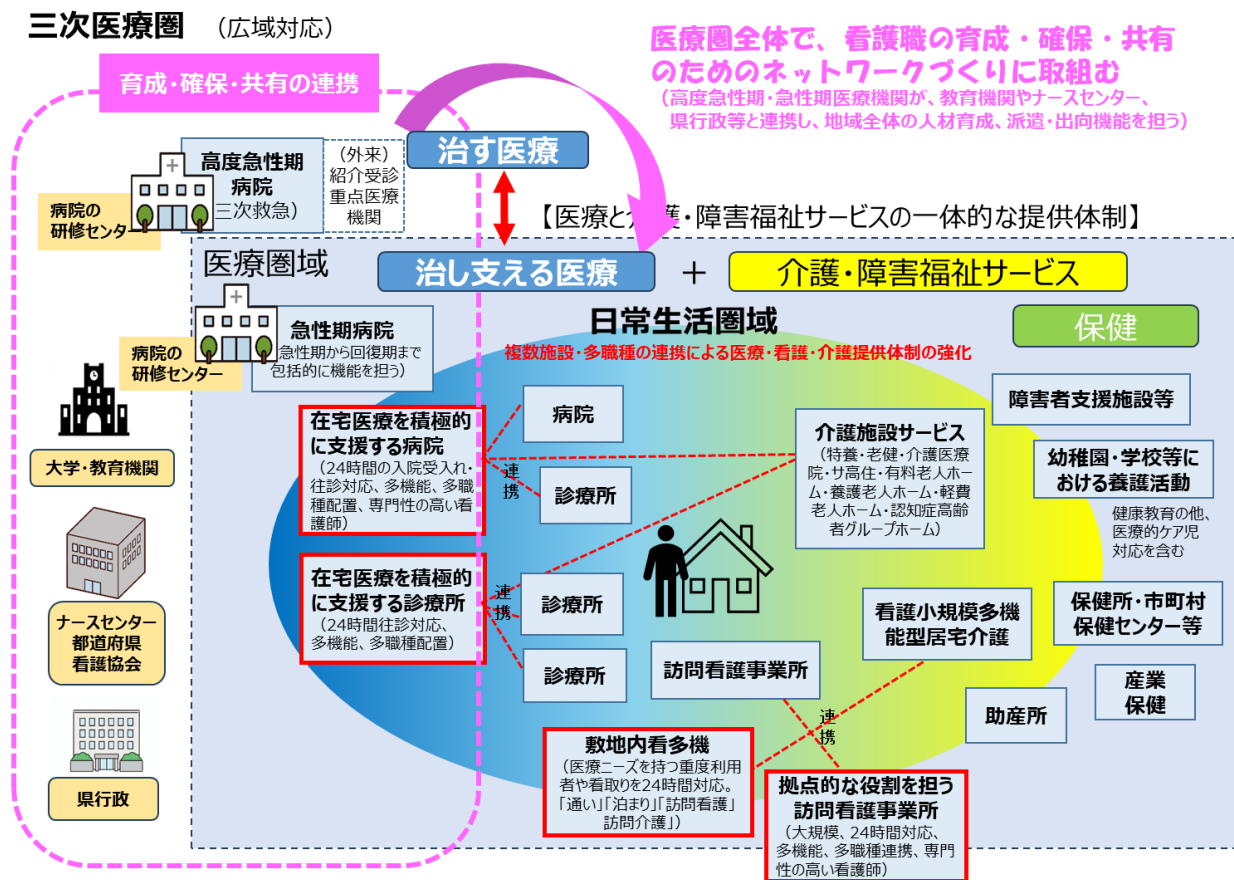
三次医療圏　（広域対応）

育成・確保・共有の連携

医療圏全体で、看護職の育成・確保・共有のためのネットワークづくりに取組む
（高度急性期・急性期医療機関が、教育機関やナースセンター、県行政等と連携し、地域全体の人材育成、派遣・出向機能を担う）

高度急性期病院（三次救急）

（外来）紹介受診重点医療機関

治す医療

病院の研修センター

【医療と介護・障害福祉サービスの一体的な提供体制】

医療圏域

治し支える医療　＋　介護・障害福祉サービス

急性期病院
急性期から回復期まで包括的に機能を担う）

病院の研修センター

日常生活圏域

複数施設・多職種の連携による医療・看護・介護提供体制の強化

保健

大学・教育機関

障害者支援施設等

在宅医療を積極的に支援する病院
（24時間の入院受入れ・往診対応、多機能、多職種配置、専門性の高い看護師）

連携

病院

診療所

介護施設サービス
（特養・老健・介護医療院・サ高住・有料老人ホーム・養護老人ホーム・軽費老人ホーム・認知症高齢者グループホーム）

幼稚園・学校等における養護活動

健康教育の他、医療的ケア児対応を含む

ナースセンター
都道府県看護協会

在宅医療を積極的に支援する診療所
（24時間往診対応、多機能、多職種配置）

連携

診療所

診療所

看護小規模多機能型居宅介護

保健所・市町村保健センター等

訪問看護事業所

産業保健

助産所

県行政

敷地内看多機
（医療ニーズを持つ重度利用者や看取りを24時間対応。「通い」「泊まり」「訪問看護」訪問介護」）

連携

拠点的な役割を担う訪問看護事業所
（大規模、24時間対応、多機能、多職種連携、専門性の高い看護師）